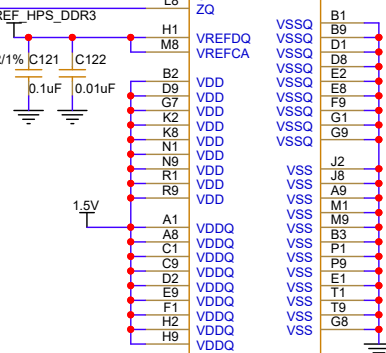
L8
ZQ
REF_HPS_DDR3
H1 VREFDQ
M8 VREFCA
/1% C121
C122
0.1uF
0.01uF
B2 VDD
D9 VDD
G7 VDD
K2 VDD
K8 VDD
N1 VDD
N9 VDD
R1 VDD
R9 VDD
1.5V
A1 VDDQ
A8 VDDQ
C1 VDDQ
C9 VDDQ
D2 VDDQ
E9 VDDQ
F1 VDDQ
H2 VDDQ
H9 VDDQ
VSSQ B1
VSSQ B9
VSSQ D1
VSSQ D8
VSSQ E2
VSSQ E8
VSSQ F9
VSSQ G1
VSSQ G9
VSS J2
VSS J8
VSS A9
VSS M1
VSS M9
VSS B3
VSS P1
VSS P9
VSS E1
VSS T1
VSS T9
VSS G8